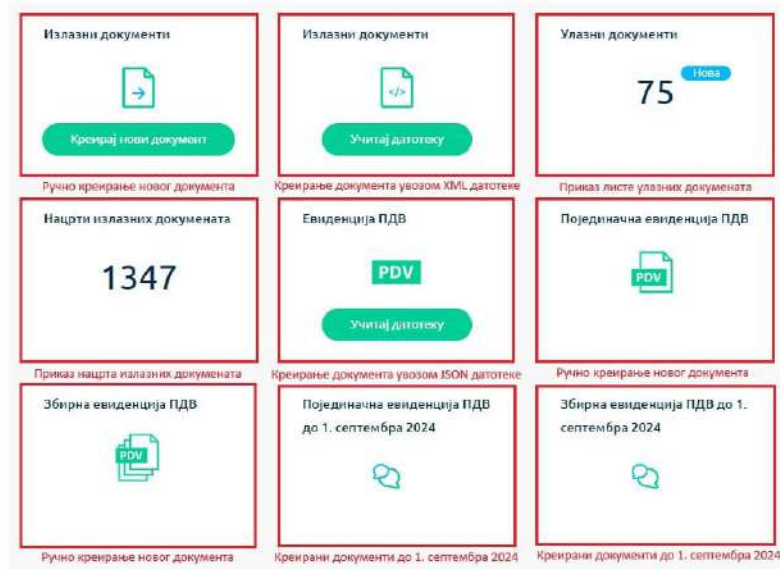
Излазни документи

Креирај нови документ

Ручно креирање новог документа

Излазни документи

</>

Учитај датотеку

Креирање документа увозом XML датотеке

Улазни документи

75 Нова

Приказ листе улазних докумената

Нацрти излазних докумената

1347

Приказ нацрта излазних докумената

Евиденција ПДВ

PDV

Учитај датотеку

Креирање документа увозом JSON датотеке

Појединачна евиденција ПДВ

PDV

Ручно креирање новог документа

Збирна евиденција ПДВ

PDV

Ручно креирање новог документа

Појединачна евиденција ПДВ до 1. септембра 2024

Креирани документи до 1. септембра 2024

Збирна евиденција ПДВ до 1. септембра 2024

Креирани документи до 1. септембра 2024